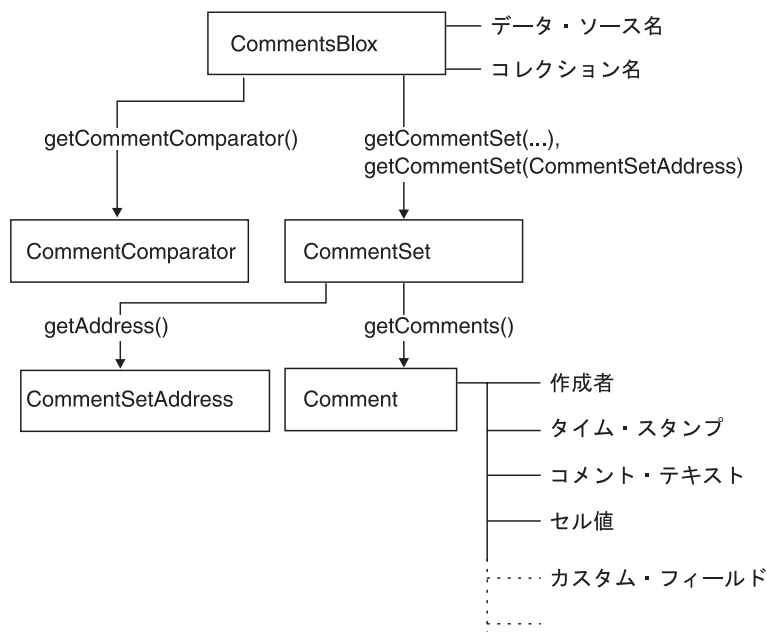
CommentsBlox
データ・ソース名
コレクション名
getCommentComparator()
getCommentSet(...),
getCommentSet(CommentSetAddress)
CommentComparator
CommentSet
getAddress()
getComments()
CommentSetAddress
Comment
作成者
タイム・スタンプ
コメント・テキスト
セル値
カスタム・フィールド